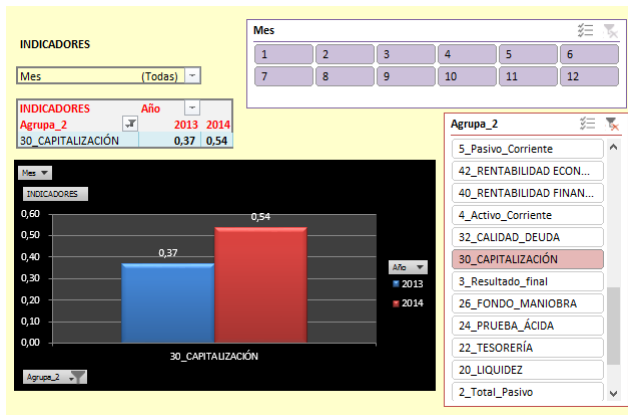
INDICADORES

Mes (Todas)

| INDICADORES | Año | |
|---|---|---|
| Agrupa_2 | 2013 | 2014 |
| 30_CAPITALIZACIÓN | 0,37 | 0,54 |

Mes

INDICADORES

0,60
0,50
0,40
0,30
0,20
0,10
0,00

0,37
0,54

Año
2013
2014

30_CAPITALIZACIÓN

Agrupa_2

Mes

| 1 | 2 | 3 | 4 | 5 | 6 |
|---|---|---|---|---|---|
| 7 | 8 | 9 | 10 | 11 | 12 |

Agrupa_2

5_Pasivo_Corriente
42_RENTABILIDAD ECON...
40_RENTABILIDAD FINAN...
4_Activo_Corriente
32_CALIDAD_DEUDA
30_CAPITALIZACIÓN
3_Resultado_final
26_FONDO_MANIOBRA
24_PRUEBA_ÁCIDA
22_TESORERÍA
20_LIQUIDEZ
2_Total_Pasivo